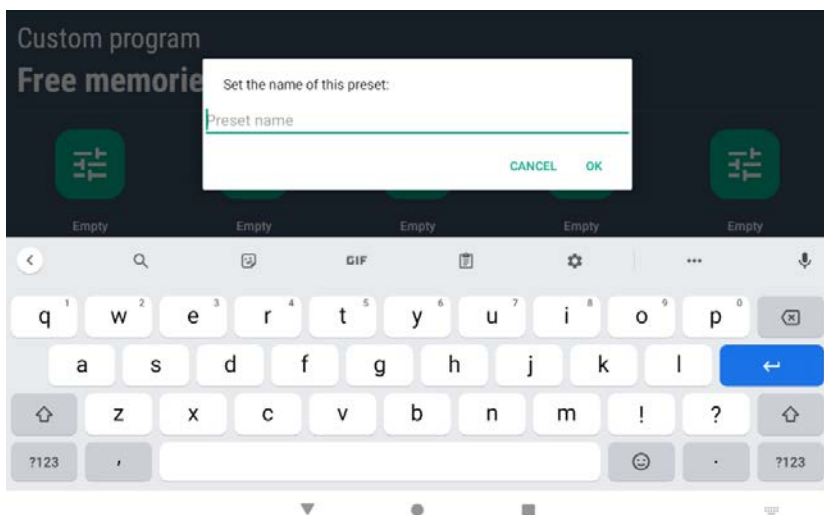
Custom program
Free memorie

Set the name of this preset:
Preset name
CANCEL OK

Empty Empty Empty Empty Empty

GIF

q 1 w 2 e 3 r 4 t 5 y 6 u 7 i 8 o 9 p 0
a s d f g h j k l
z x c v b n m ! ?
?123 , . ?123